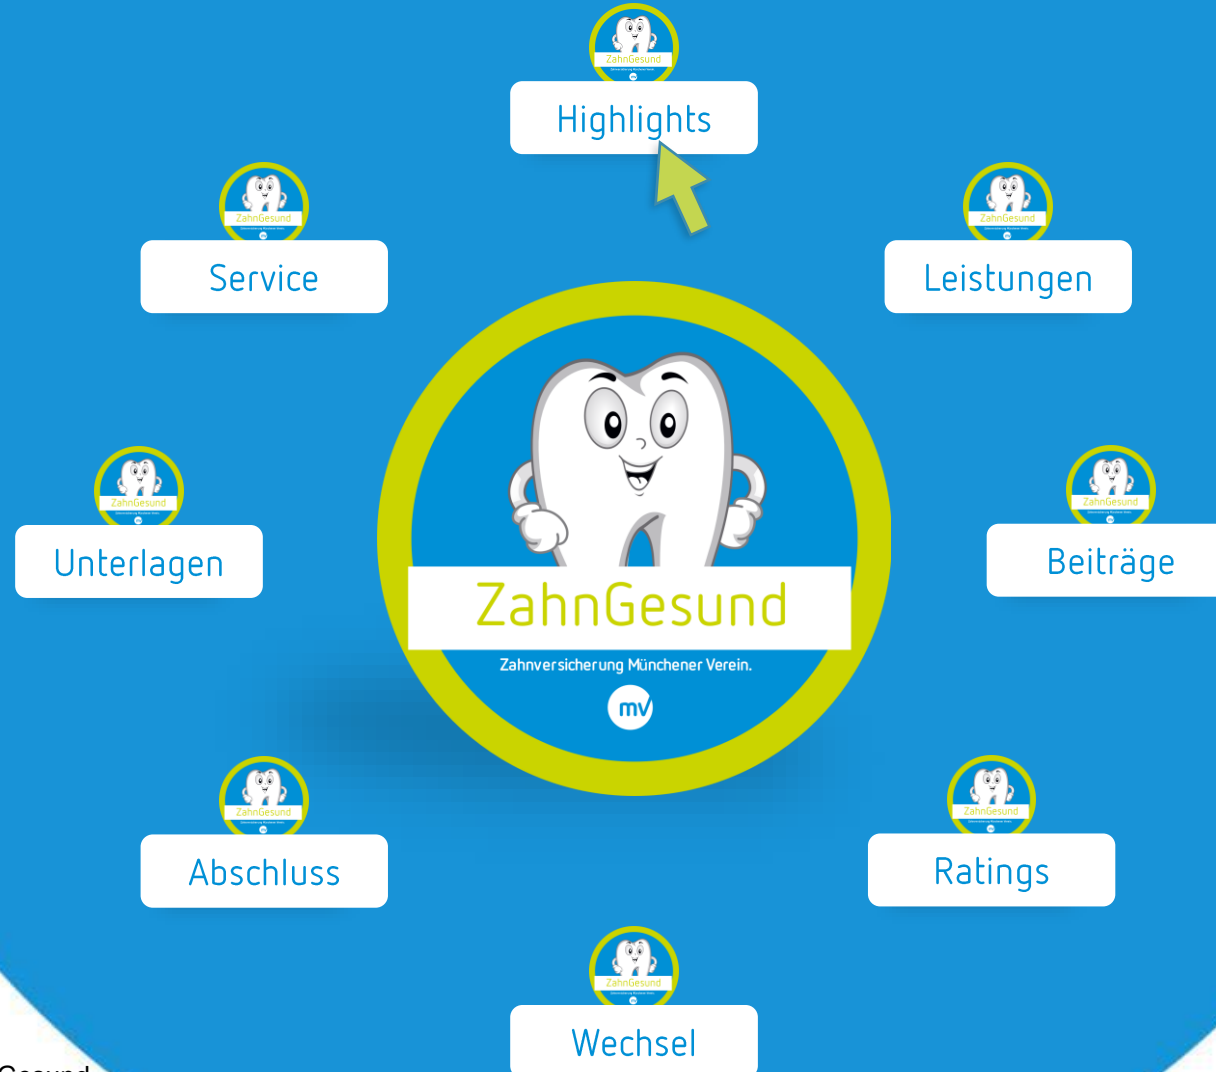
ZahnGesund
Highlights

ZahnGesund
Service

ZahnGesund
Leistungen

ZahnGesund
Zahnversicherung Münchener Verein.
mv

ZahnGesund
Unterlagen

ZahnGesund
Beiträge

ZahnGesund
Abschluss

ZahnGesund
Ratings

ZahnGesund
Wechsel

Gesund